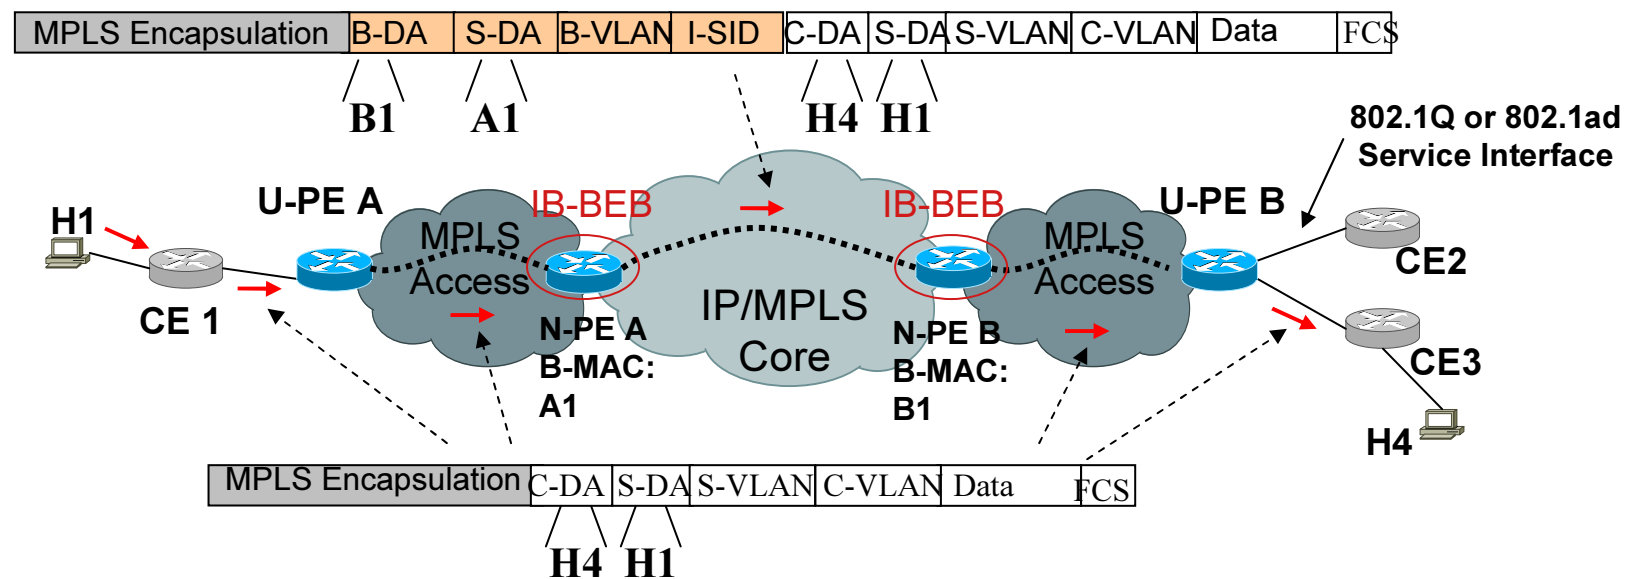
| MPLS Encapsulation | B-DA | S-DA | B-VLAN | I-SID | C-DA | S-DA | S-VLAN | C-VLAN | Data | FCS |
|---|---|---|---|---|---|---|---|---|---|---|

B1 A1 H4 H1

802.1Q or 802.1ad Service Interface

H1

U-PE A

IB-BEB

IB-BEB

U-PE B

MPLS Access

MPLS Access

CE2

CE 1

IP/MPLS Core

N-PE A B-MAC: A1

N-PE B B-MAC: B1

CE3

H4

| MPLS Encapsulation | C-DA | S-DA | S-VLAN | C-VLAN | Data | FCS |
|---|---|---|---|---|---|---|

H4 H1